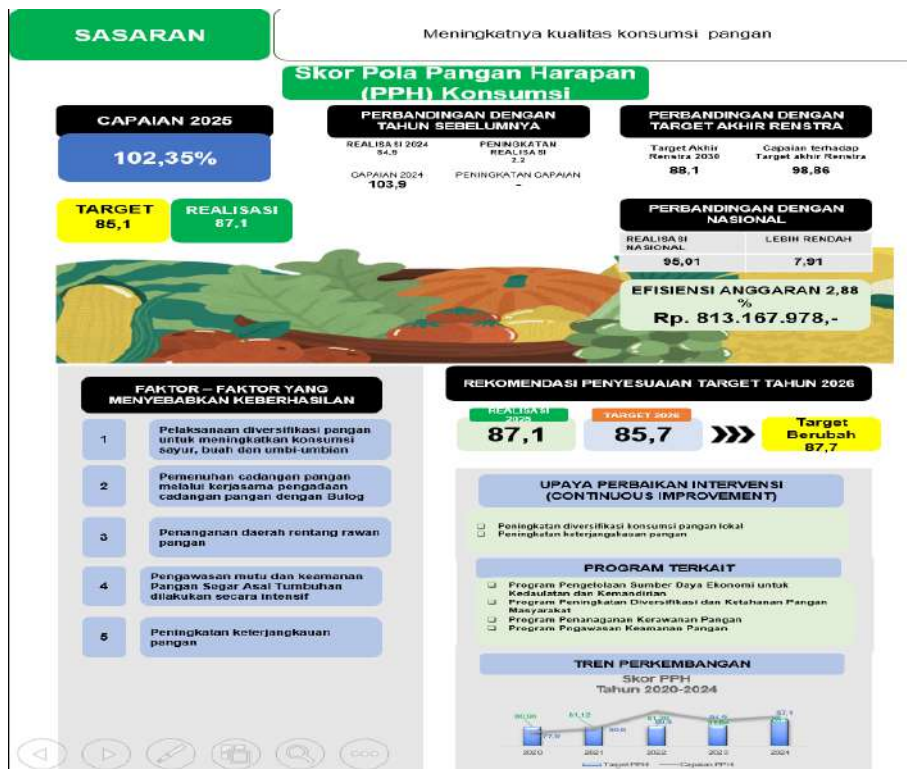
SASARAN

Meningkatnya kualitas konsumsi pangan

Skor Pola Pangan Harapan (PPH) Konsumsi

CAPAIAN 2025

102,35%

TARGET
85,1

REALISASI
87,1

PERBANDINGAN DENGAN TAHUN SEBELUMNYA

REALISASI 2024
84,9

PENINGKATAN REALISASI
2,2

CAPAIAN 2024
103,9

PENINGKATAN CAPAIAN
-

PERBANDINGAN DENGAN TARGET AKHIR RENSTRA

Target Akhir Renstra 2030
88,1

Capaian terhadap Target akhir Renstra
98,86

PERBANDINGAN DENGAN NASIONAL

| REALISASI NASIONAL | LEBIH RENDAH |
|---|---|
| 95,01 | 7,91 |

EFISIENSI ANGGARAN 2,88 %
Rp. 813.167.978,-

FAKTOR – FAKTOR YANG MENYEBABKAN KEBERHASILAN

1 Pelaksanaan diversifikasi pangan untuk meningkatkan konsumsi sayur, buah dan umbi-umbian

2 Pemenuhan cadangan pangan melalui kerjasama pengadaan cadangan pangan dengan Bulog

3 Penanganan daerah rentang rawan pangan

4 Pengawasan mutu dan keamanan Pangan Segar Asal Tumbuhan dilakukan secara intensif

5 Peningkatan keterjangkauan pangan

REKOMENDASI PENYESUAIAN TARGET TAHUN 2026

REALISASI 2025
87,1

TARGET 2026
85,7

Target Berubah
87,7

UPAYA PERBAIKAN INTERVENSI (CONTINUOUS IMPROVEMENT)

Peningkatan diversifikasi konsumsi pangan lokal
Peningkatan keterjangkauan pangan

PROGRAM TERKAIT

Program Pengelolaan Sumber Daya Ekonomi untuk Kedaulatan dan Kemandirian
Program Peningkatan Diversifikasi dan Ketahanan Pangan Masyarakat
Program Penanganan Kerawanan Pangan
Program Pengawasan Keamanan Pangan

TREN PERKEMBANGAN

Skor PPH
Tahun 2020-2024

80,96 77,9 81,12 80,6 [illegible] 80,5 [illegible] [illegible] 87,1 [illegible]

2020 2021 2022 2023 2024

Target PPH Capaian PPH